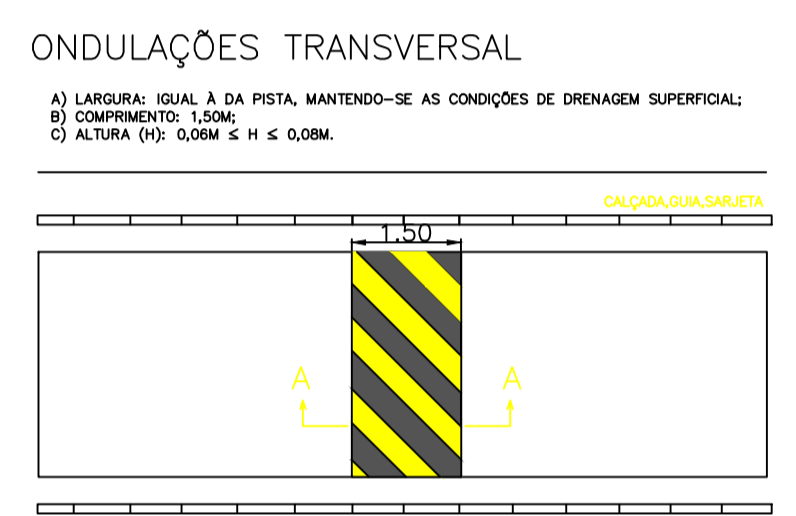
ONDULAÇÕES TRANSVERSAL

A) LARGURA: IGUAL À DA PISTA, MANTENDO-SE AS CONDIÇÕES DE DRENAGEM SUPERFICIAL;
B) COMPRIMENTO: 1,50M;
C) ALTURA (H): 0,06M $\leq$ H $\leq$ 0,08M.

CALÇADA,GUIA,SARJETA

1.50

A

A